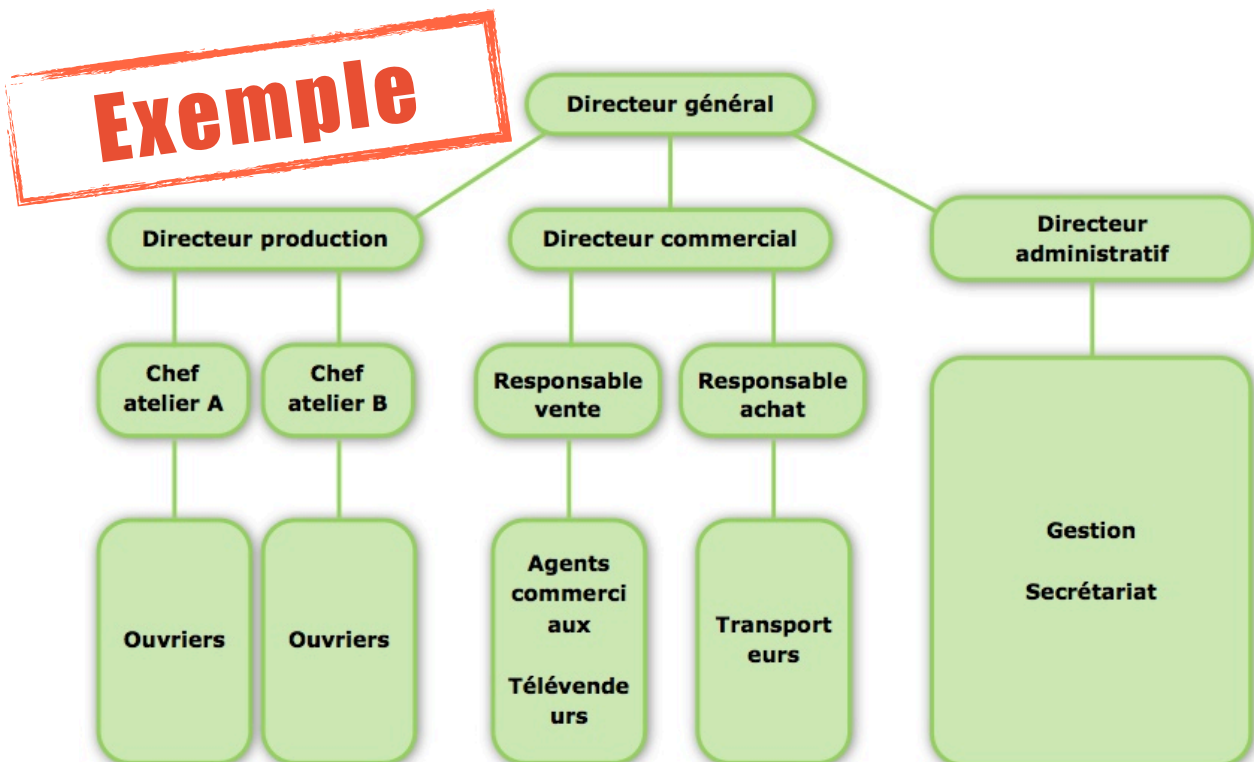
Exemple

Directeur général

Directeur production

Directeur commercial

Directeur administratif

Chef atelier A

Chef atelier B

Responsable vente

Responsable achat

Ouvriers

Ouvriers

Agents commerci aux

Télévende urs

Transport eurs

Gestion

Secrétariat